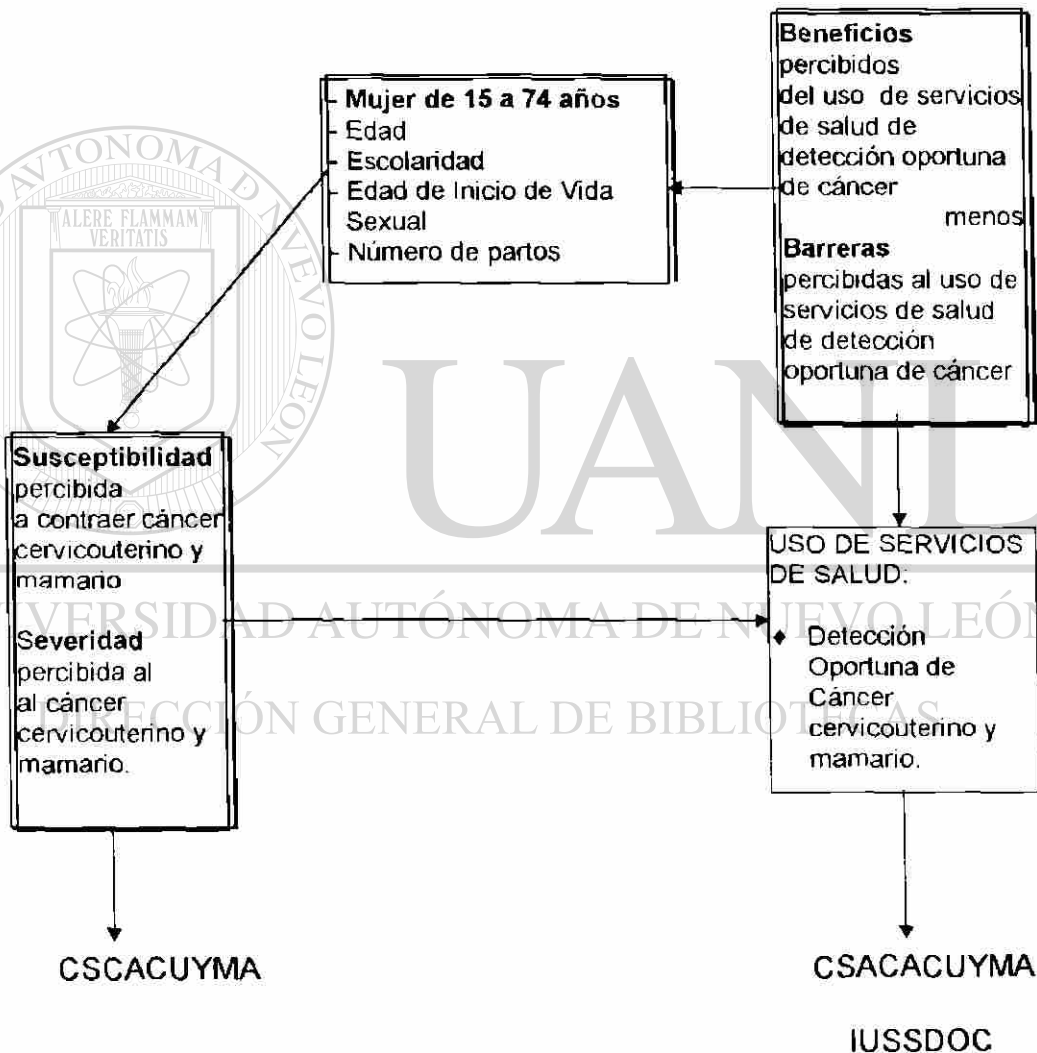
- Mujer de 15 a 74 años
- Edad
- Escolaridad
- Edad de Inicio de Vida Sexual
- Número de partos

Beneficios percibidos del uso de servicios de salud de detección oportuna de cáncer
menos
Barreras percibidas al uso de servicios de salud de detección oportuna de cáncer

Susceptibilidad percibida a contraer cáncer cervicouterino y mamario

Severidad percibida al al cáncer cervicouterino y mamario.

USO DE SERVICIOS DE SALUD:
♦ Detección Oportuna de Cáncer cervicouterino y mamario.

CSCACUYMA

CSACACUYMA

IUSSDOC

ALERE FLAMMAM VERITATIS

UNIVERSIDAD AUTÓNOMA DE NUEVO LEÓN

DIRECCIÓN GENERAL DE BIBLIOTECAS

UANL